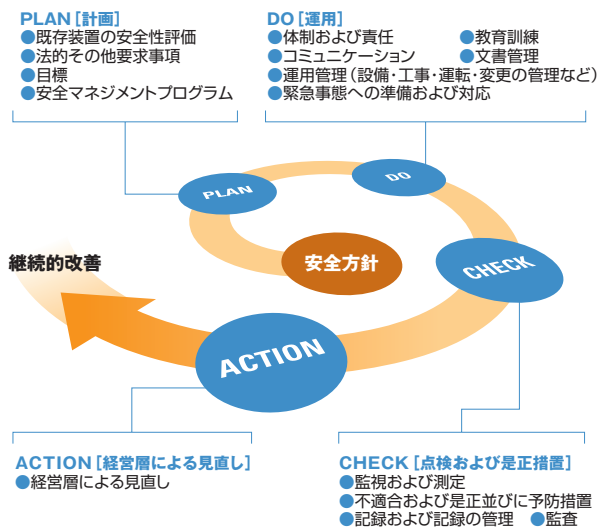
PLAN［計画］
●既存装置の安全性評価
●法的その他要求事項
●目標
●安全マネジメントプログラム

DO［運用］
●体制および責任
●教育訓練
●コミュニケーション
●文書管理
●運用管理（設備・工事・運転・変更の管理など）
●緊急事態への準備および対応

PLAN

DO

安全方針

CHECK

継続的改善

ACTION

ACTION［経営層による見直し］
●経営層による見直し

CHECK［点検および是正措置］
●監視および測定
●不適合および是正並びに予防措置
●記録および記録の管理
●監査